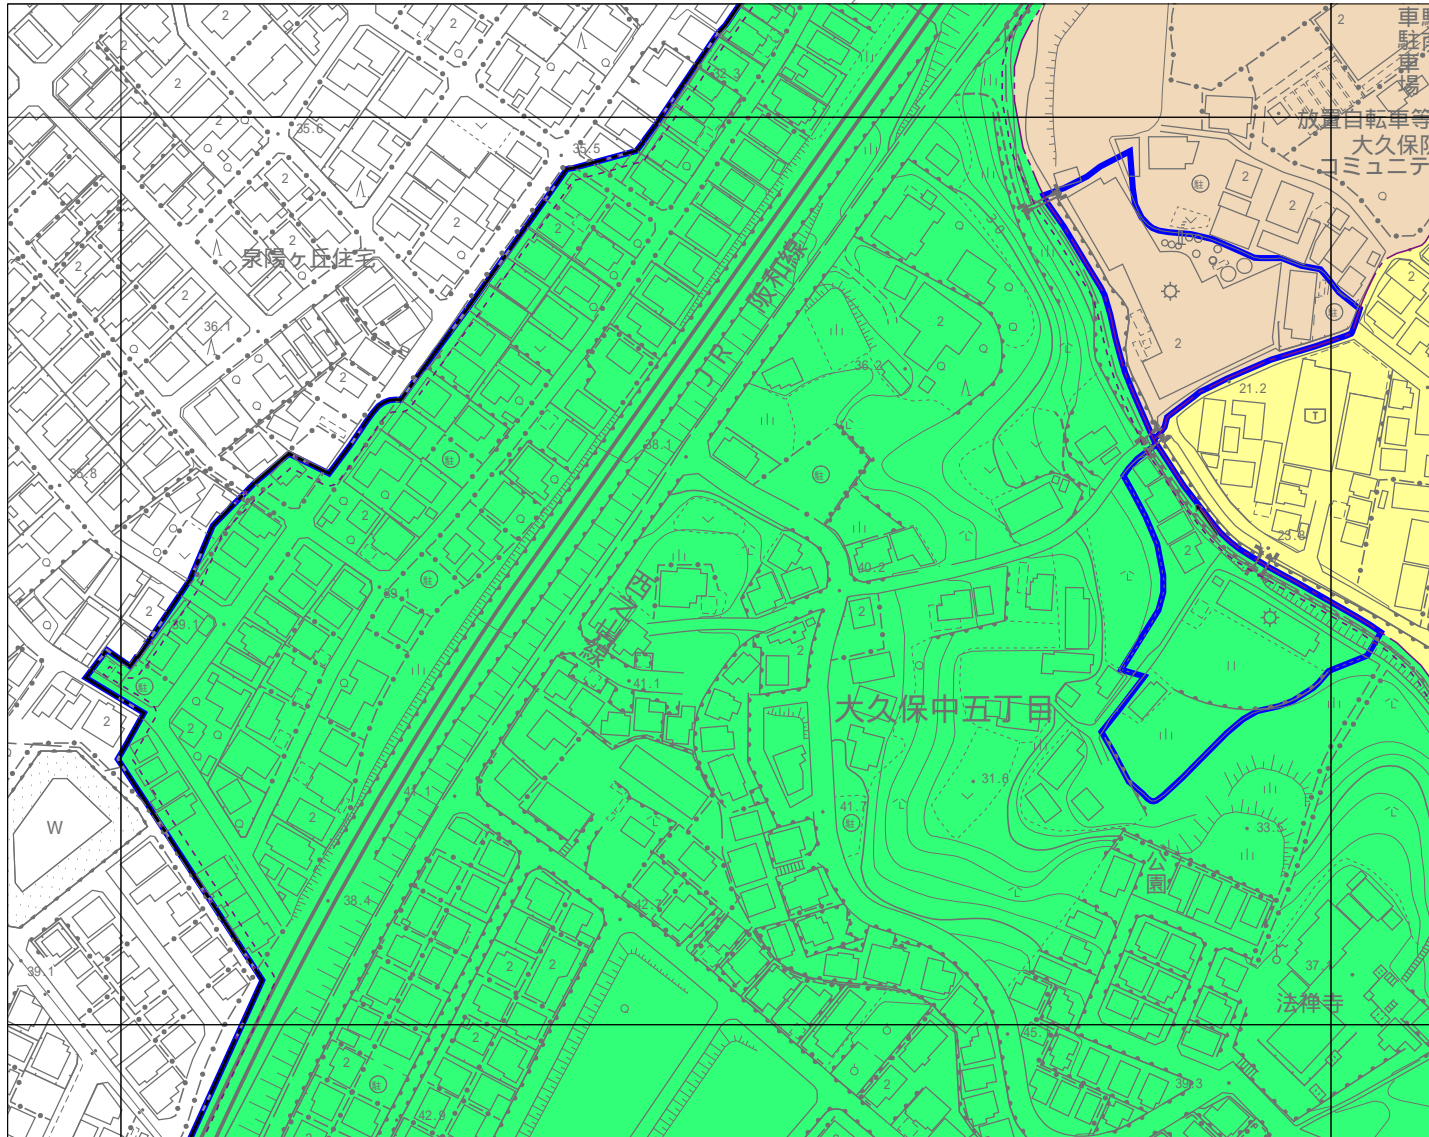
車駐
駐自
車
場
放置自転車等
大久保
コミュニテ
泉陽ヶ丘住宅
JR 阪和線
線上ノ池
大久保中五丁目
公園
法禅寺
W
35.6
35.5
36.1
35.8
36.2
38.1
39.1
39.1
40.2
41.1
41.1
41.7
31.6
33.3
38.4
42
39.1
37
45
39.3
42.9
21.2
23.8
2
2
2
2
2
2
2
2
2
2
2
2
2
2
2
2
2
2
2
2
2
2
2
2
2
2
2